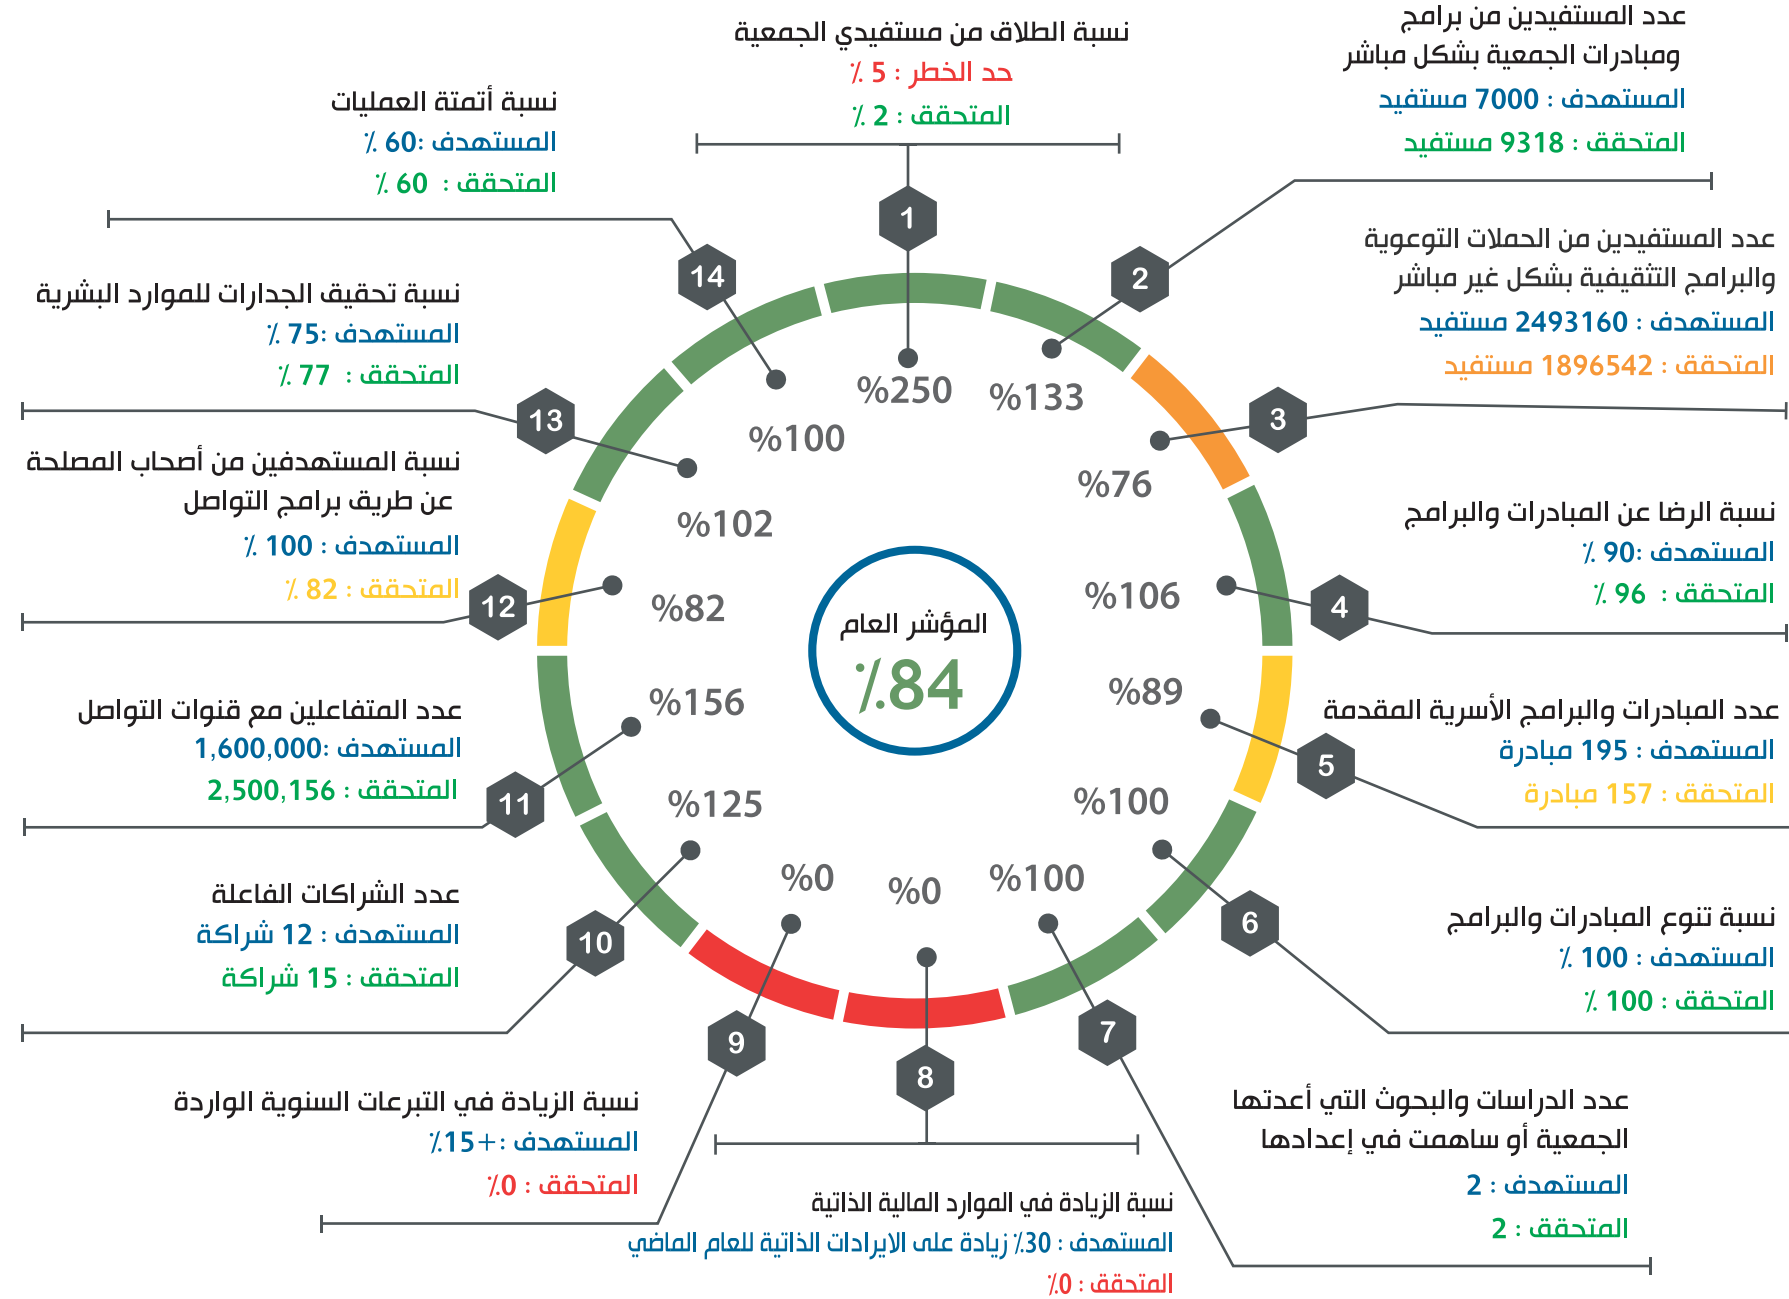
المؤشر العام
٪84

1
نسبة الطلاق من مستفيدي الجمعية
حد الخطر : 5 ٪
المتحققة : 2 ٪
%250

2
عدد المستفيدين من برامج ومبادرات الجمعية بشكل مباشر
المستهدف : 7000 مستفيد
المتحققة : 9318 مستفيد
%133

3
عدد المستفيدين من الحملات التوعوية والبرامج التثقيفية بشكل غير مباشر
المستهدف : 2493160 مستفيد
المتحققة : 1896542 مستفيد
%76

4
نسبة الرضا عن المبادرات والبرامج
المستهدف: 90 ٪
المتحققة : 96 ٪
%106

5
عدد المبادرات والبرامج الأسرية المقدمة
المستهدف : 195 مبادرة
المتحققة : 157 مبادرة
%89

6
نسبة تنوع المبادرات والبرامج
المستهدف : 100 ٪
المتحققة : 100 ٪
%100

7
عدد الدراسات والبحوث التي أعدتها الجمعية أو ساهمت في إعدادها
المستهدف : 2
المتحققة : 2
%100

8
نسبة الزيادة في الموارد المالية الذاتية
المستهدف : 30٪ زيادة على الايرادات الذاتية للعام الماضي
المتحققة : 0٪
%0

9
نسبة الزيادة في التبرعات السنوية الواردة
المستهدف: +15٪
المتحققة : 0٪
%0

10
عدد الشراكات الفاعلة
المستهدف : 12 شراكة
المتحققة : 15 شراكة
%125

11
عدد المتفاعلين مع قنوات التواصل
المستهدف: 1,600,000
المتحققة : 2,500,156
%156

12
%82

13
نسبة المستهدفين من أصحاب المصلحة عن طريق برامج التواصل
المستهدف : 100 ٪
المتحققة : 82 ٪
%102

14
نسبة تحقيق الجدارات للموارد البشرية
المستهدف: 75 ٪
المتحققة : 77 ٪
%100

نسبة أتمتة العمليات
المستهدف: 60 ٪
المتحققة : 60 ٪